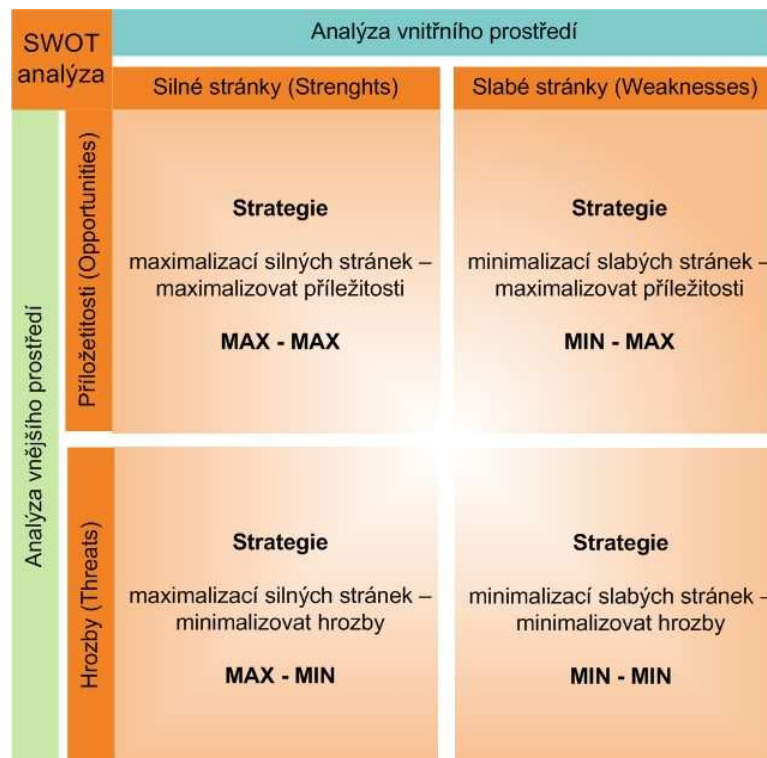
| SWOT analýza | | Analýza vnitřního prostředí | |
|---|---|---|---|
| | | Silné stránky (Strenghts) | Slabé stránky (Weaknesses) |
| Analýza vnějšího prostředí | Příležitosti (Opportunities) | **Strategie** maximalizací silných stránek – maximalizovat příležitosti **MAX - MAX** | **Strategie** minimalizací slabých stránek – maximalizovat příležitosti **MIN - MAX** |
| | Hrozby (Threats) | **Strategie** maximalizací silných stránek – minimalizovat hrozby **MAX - MIN** | **Strategie** minimalizací slabých stránek – minimalizovat hrozby **MIN - MIN** |